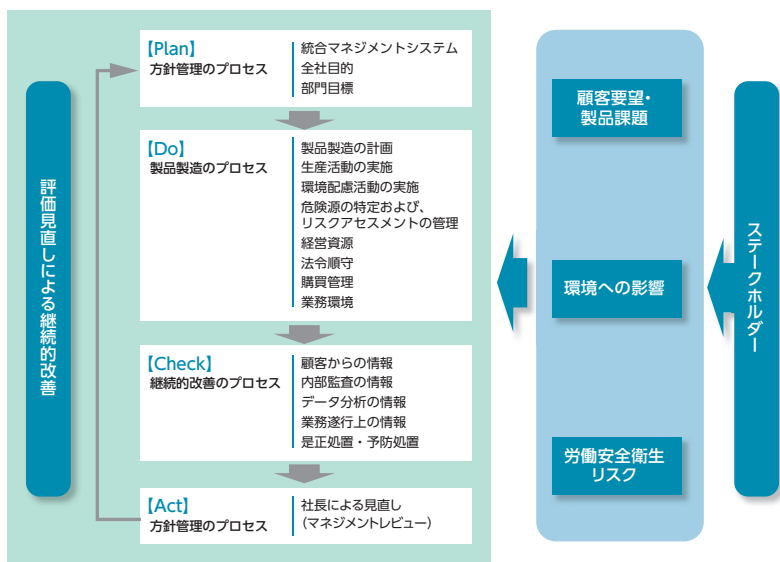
評価見直しによる継続的改善

【Plan】
方針管理のプロセス

統合マネジメントシステム
全社目的
部門目標

【Do】
製品製造のプロセス

製品製造の計画
生産活動の実施
環境配慮活動の実施
危険源の特定および、リスクアセスメントの管理
経営資源
法令順守
購買管理
業務環境

【Check】
継続的改善のプロセス

顧客からの情報
内部監査の情報
データ分析の情報
業務遂行上の情報
是正処置・予防処置

【Act】
方針管理のプロセス

社長による見直し
（マネジメントレビュー）

顧客要望・製品課題

環境への影響

労働安全衛生リスク

ステークホルダー